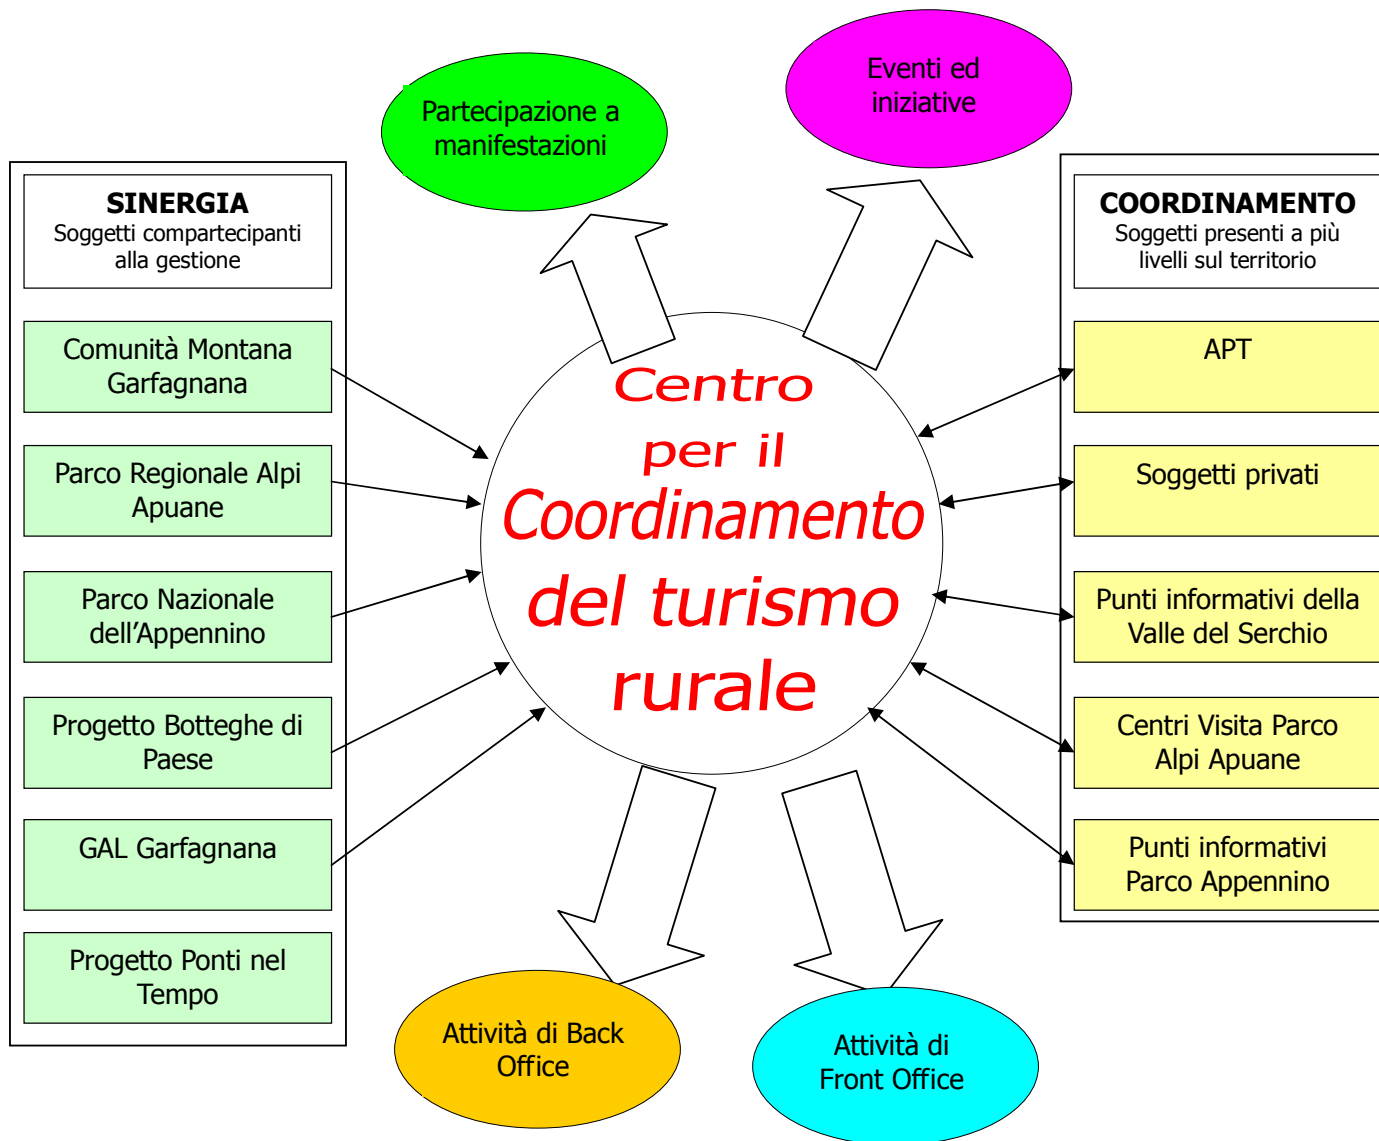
Partecipazione a manifestazioni

Eventi ed iniziative

SINERGIA
Soggetti compartecipanti alla gestione

Comunità Montana Garfagnana

Parco Regionale Alpi Apuane

Parco Nazionale dell'Appennino

Progetto Botteghe di Paese

GAL Garfagnana

Progetto Ponti nel Tempo

Centro per il Coordinamento del turismo rurale

COORDINAMENTO
Soggetti presenti a più livelli sul territorio

APT

Soggetti privati

Punti informativi della Valle del Serchio

Centri Visita Parco Alpi Apuane

Punti informativi Parco Appennino

Attività di Back Office

Attività di Front Office